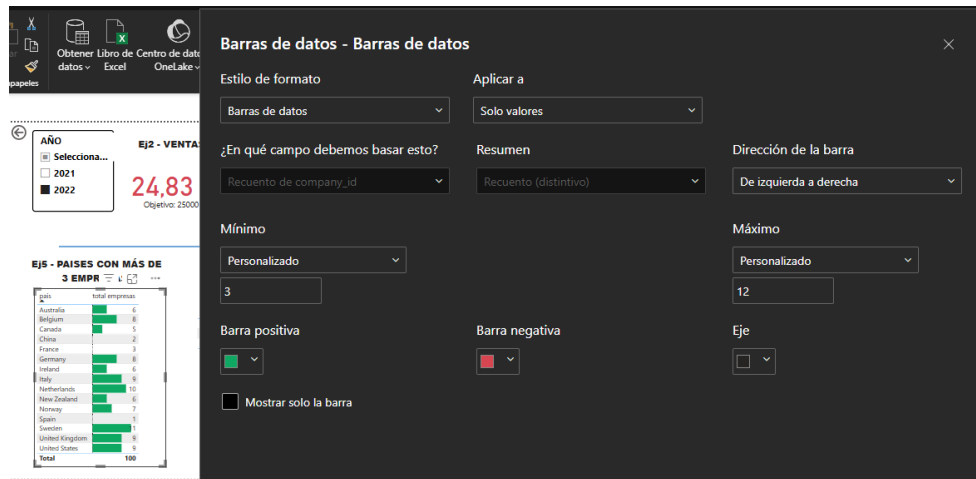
Obtener datos
Libro de Excel
Centro de datos OneLake
papeles

AÑO
Selecciona...
2021
2022

Ej2 - VENTA
24,83
Objetivo: 25000

Ej5 - PAISES CON MÁS DE 3 EMPR

| pais | total empresas |
|---|---|
| Australia | 6 |
| Belgium | 8 |
| Canada | 5 |
| China | 2 |
| France | 3 |
| Germany | 8 |
| Ireland | 6 |
| Italy | 9 |
| Netherlands | 10 |
| New Zealand | 6 |
| Norway | 7 |
| Spain | 1 |
| Sweden | 1 |
| United Kingdom | 9 |
| United States | 9 |
| Total | 100 |

Barras de datos - Barras de datos

Estilo de formato
Barras de datos
Aplicar a
Solo valores

¿En qué campo debemos basar esto?
Recuento de company_id
Resumen
Recuento (distintivo)
Dirección de la barra
De izquierda a derecha

Mínimo
Personalizado
3
Máximo
Personalizado
12

Barra positiva
Barra negativa
Eje

Mostrar solo la barra